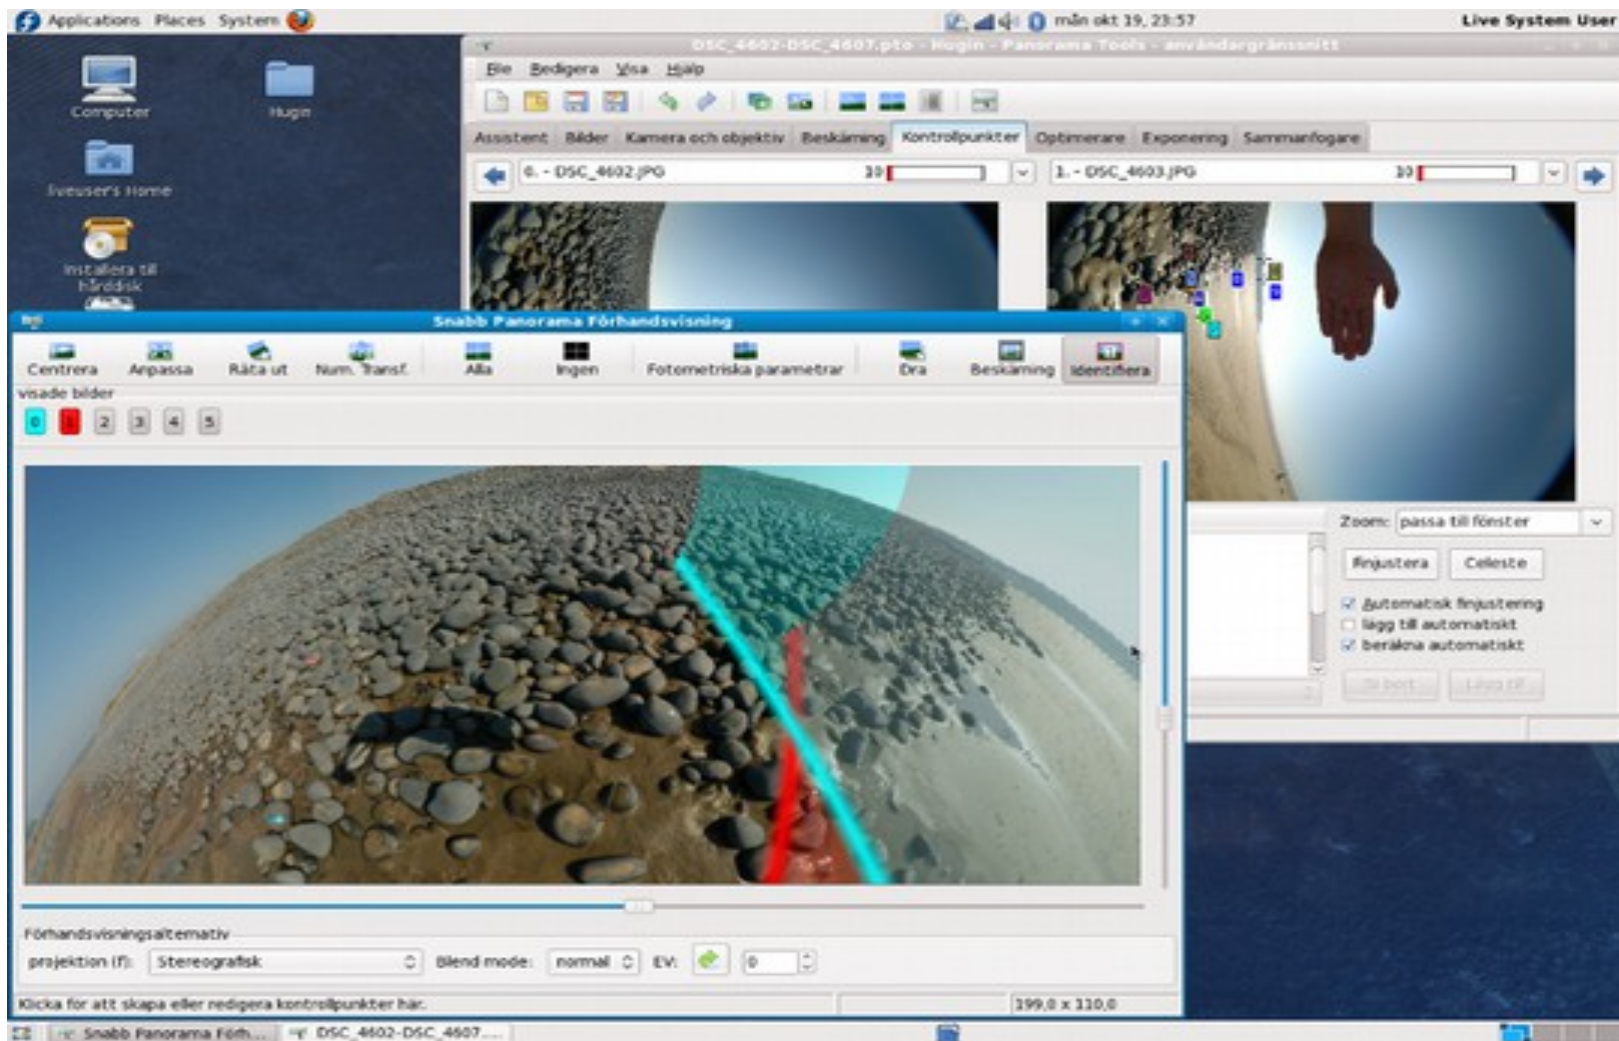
Applications Places System

mån okt 19, 23:57

Live System User

Computer

Hugin

liveuser's Home

Installera till hårddisk

DSC_4602-DSC_4607.pto - Hugin - Panorama Tools - användargränssnitt

Fil Redigera Visa Hjälp

Assistent Bilder Kamera och objektiv Beskärning Kontrollpunkter Optimerare Exponering Sammanfogare

0. - DSC_4602.JPG

10

1. - DSC_4603.JPG

10

Snabb Panorama Förhandsvisning

Centrera Anpassa Räta ut Num. Transf. Alla Ingen Fotometriska parametrar Dra Beskärning Identifiera

visade bilder

0 1 2 3 4 5

Zoom: passa till fönster

Finjustera Celeste

Automatisk finjustering

lägg till automatiskt

beräkna automatiskt

Ta bort Lägg till

Förhandsvisningsalternativ

projektion (f): Stereografisk Blend mode: normal EV: 0

Klicka för att skapa eller redigera kontrollpunkter här.

199,0 x 110,0

Snabb Panorama Förh...

DSC_4602-DSC_4607...